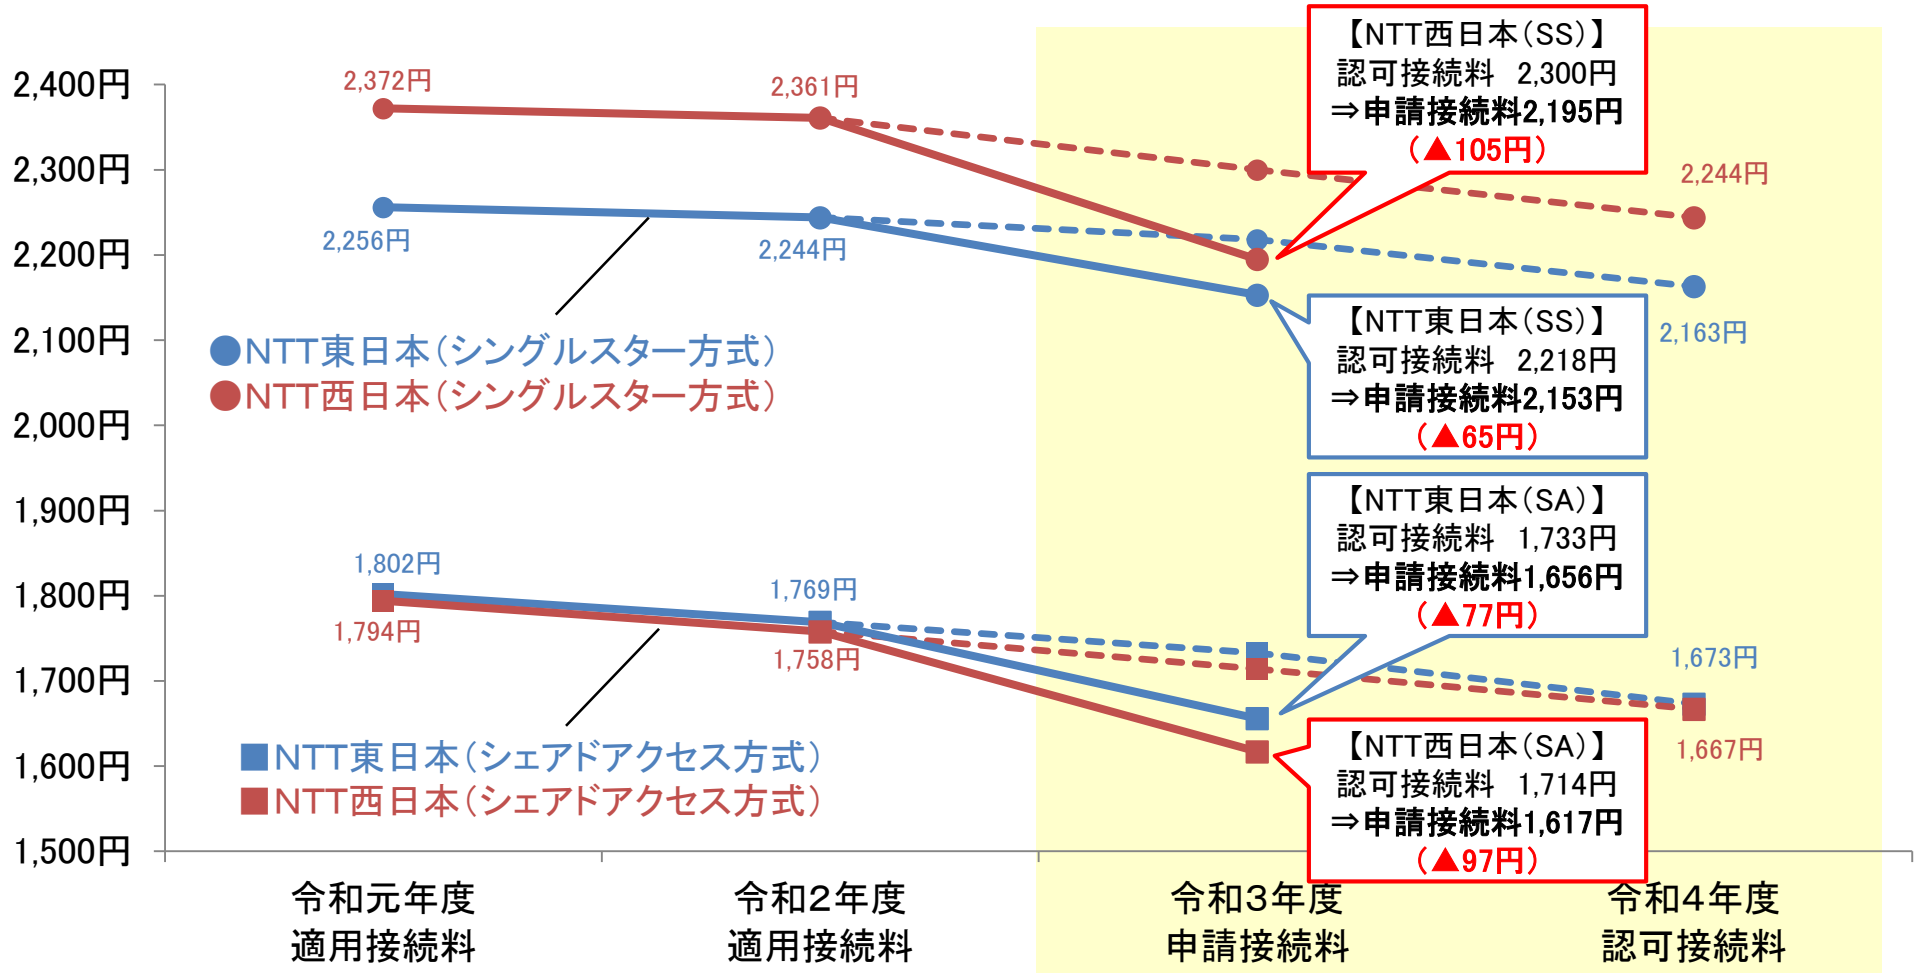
2,400円
2,300円
2,200円
2,100円
2,000円
1,900円
1,800円
1,700円
1,600円
1,500円

2,372円
2,361円
2,256円
2,244円
2,244円
2,163円

【NTT西日本(SS)】
認可接続料 2,300円
⇒申請接続料2,195円
(▲105円)

【NTT東日本(SS)】
認可接続料 2,218円
⇒申請接続料2,153円
(▲65円)

●NTT東日本(シングルスター方式)
●NTT西日本(シングルスター方式)

1,802円
1,794円
1,769円
1,758円
1,673円
1,667円

【NTT東日本(SA)】
認可接続料 1,733円
⇒申請接続料1,656円
(▲77円)

【NTT西日本(SA)】
認可接続料 1,714円
⇒申請接続料1,617円
(▲97円)

■NTT東日本(シェアドアクセス方式)
■NTT西日本(シェアドアクセス方式)

令和元年度
適用接続料

令和2年度
適用接続料

令和3年度
申請接続料

令和4年度
認可接続料